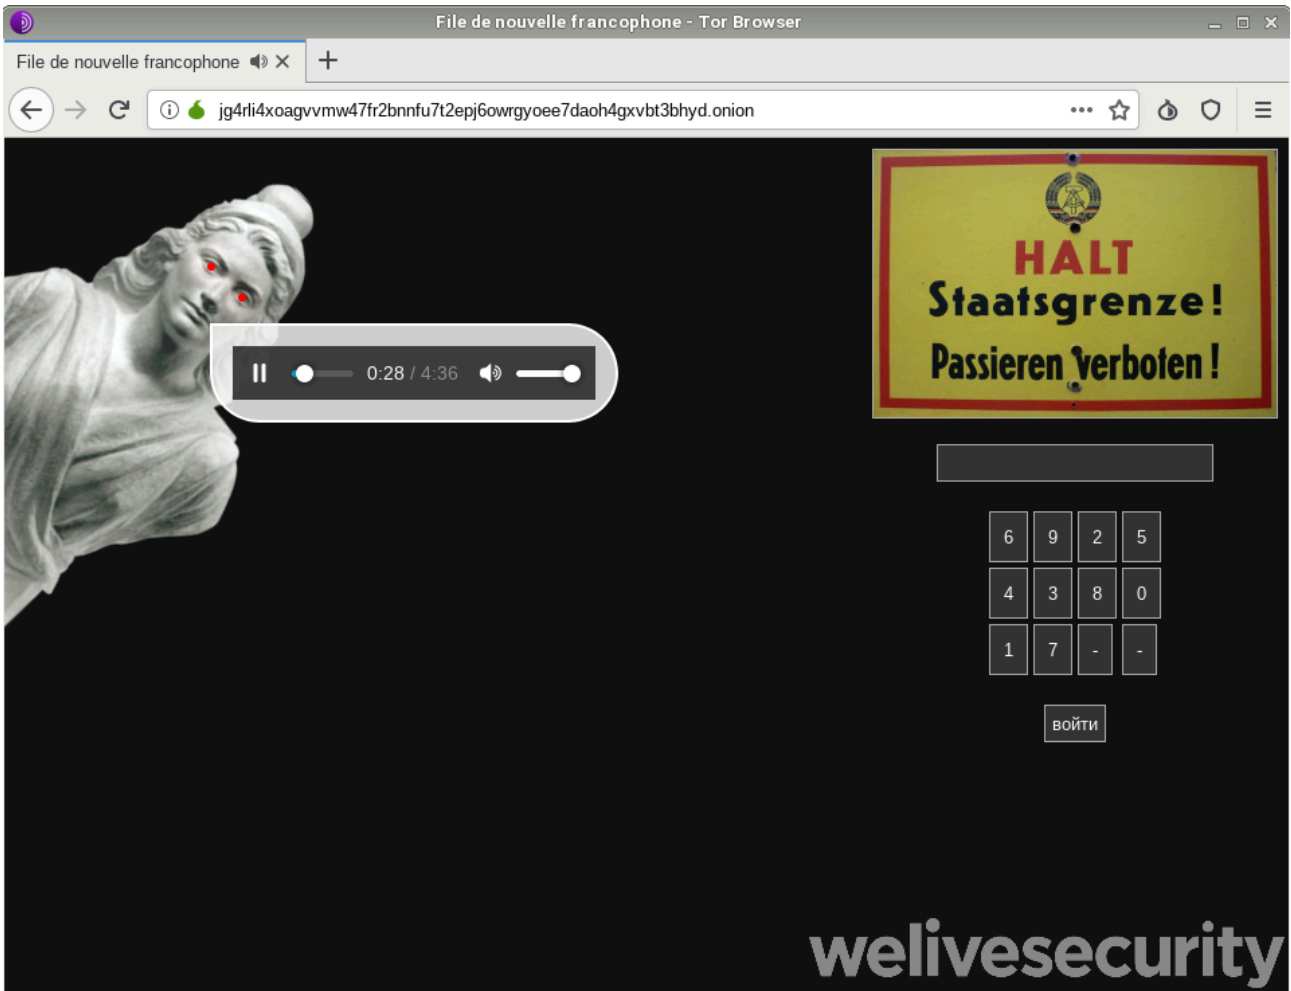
File de nouvelle francophone - Tor Browser

File de nouvelle francophone

jg4rli4xoagvvmw47fr2bnnfu7t2epj6owrgyoee7daoh4gxvbt3bhyd.onion

0:28 / 4:36

HALT
Staatsgrenze!
Passieren Verboten!

| 6 | 9 | 2 | 5 |
|---|---|---|---|
| 4 | 3 | 8 | 0 |
| 1 | 7 | - | - |

войти

welivesecurity